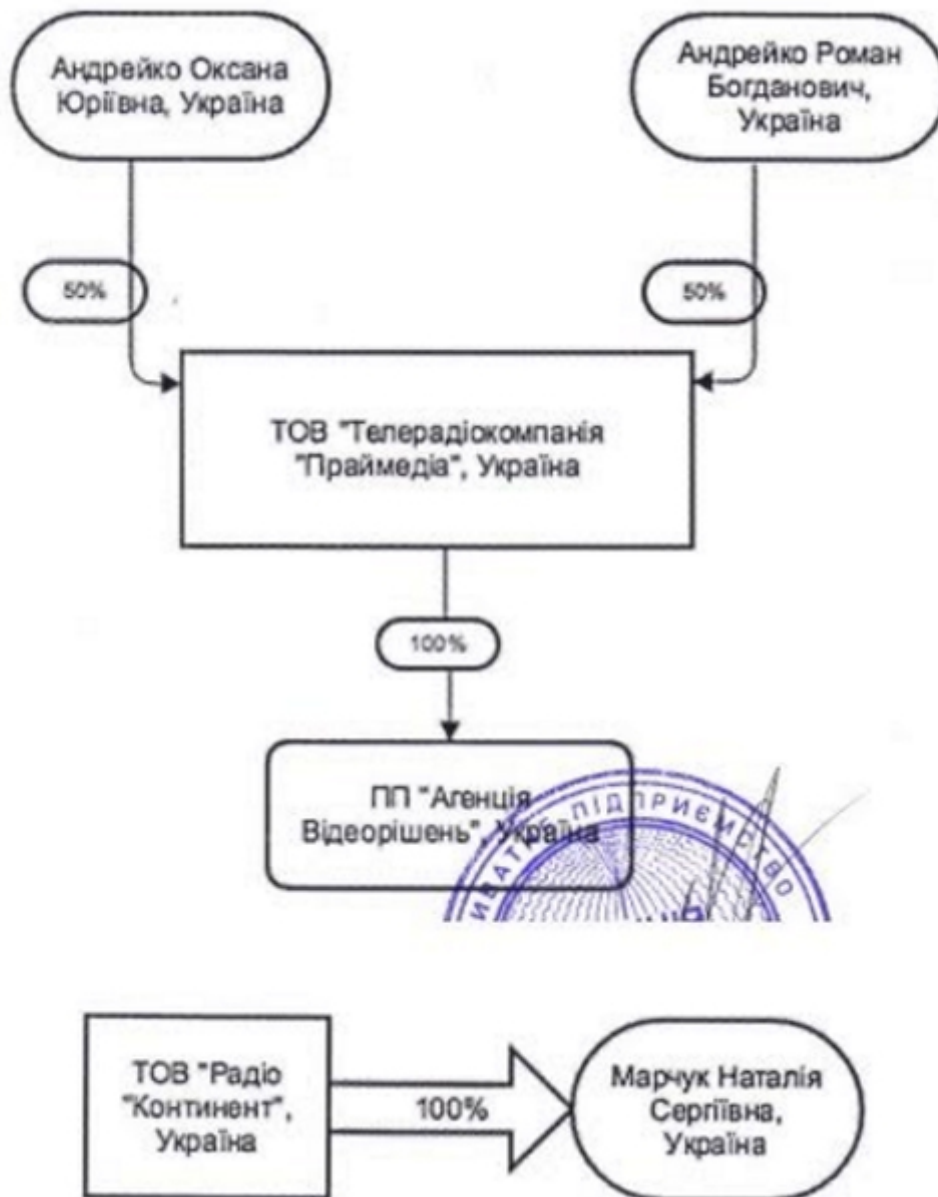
Андрейко Оксана Юріївна, Україна

Андрейко Роман Богданович, Україна

50%

50%

ТОВ "Телерадіокомпанія "Праймедіа", Україна

100%

ПП "Агенція Відеорішень", Україна

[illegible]АТНЕ ПІДПРИЄМСТВО

ТОВ "Радіо "Континент", Україна

100%

Марчук Наталія Сергіївна, Україна